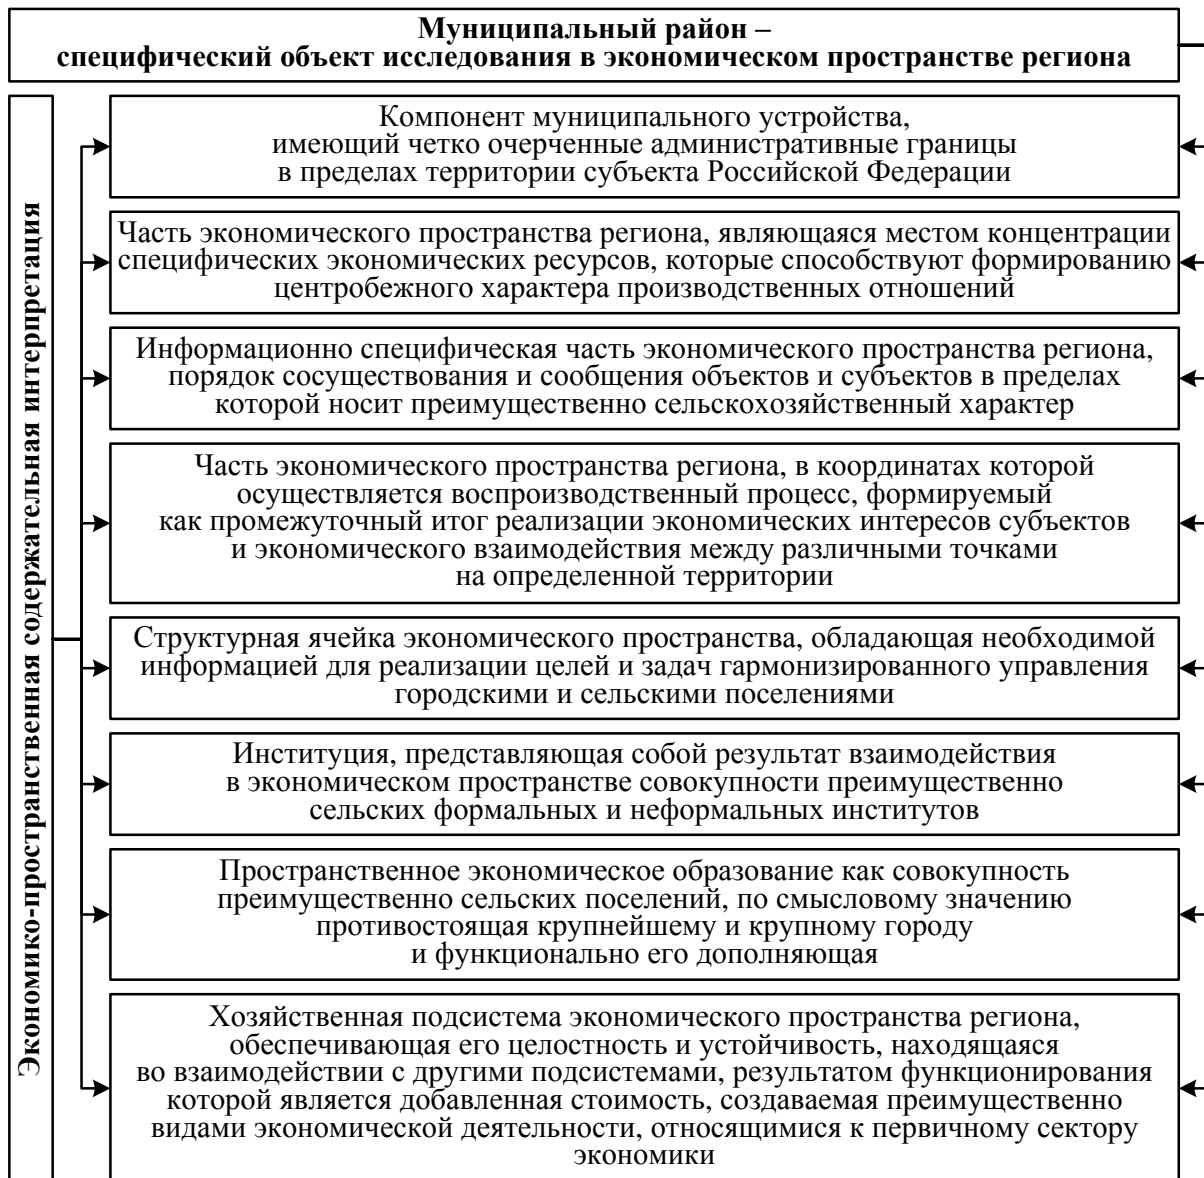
Муниципальный район –
специфический объект исследования в экономическом пространстве региона

Экономико-пространственная содержательная интерпретация

Компонент муниципального устройства, имеющий четко очерченные административные границы в пределах территории субъекта Российской Федерации

Часть экономического пространства региона, являющаяся местом концентрации специфических экономических ресурсов, которые способствуют формированию центробежного характера производственных отношений

Информационно специфическая часть экономического пространства региона, порядок сосуществования и сообщения объектов и субъектов в пределах которой носит преимущественно сельскохозяйственный характер

Часть экономического пространства региона, в координатах которой осуществляется воспроизводственный процесс, формируемый как промежуточный итог реализации экономических интересов субъектов и экономического взаимодействия между различными точками на определенной территории

Структурная ячейка экономического пространства, обладающая необходимой информацией для реализации целей и задач гармонизированного управления городскими и сельскими поселениями

Институция, представляющая собой результат взаимодействия в экономическом пространстве совокупности преимущественно сельских формальных и неформальных институтов

Пространственное экономическое образование как совокупность преимущественно сельских поселений, по смысловому значению противостоящая крупнейшему и крупному городу и функционально его дополняющая

Хозяйственная подсистема экономического пространства региона, обеспечивающая его целостность и устойчивость, находящаяся во взаимодействии с другими подсистемами, результатом функционирования которой является добавленная стоимость, создаваемая преимущественно видами экономической деятельности, относящимися к первичному сектору экономики